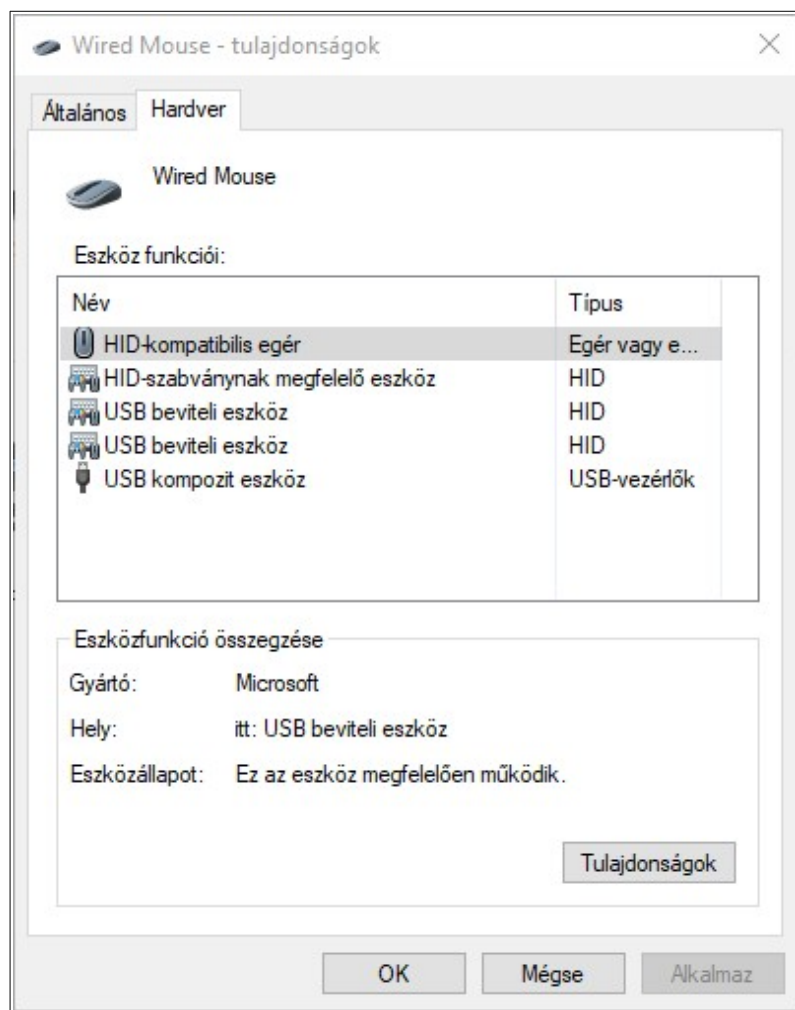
Wired Mouse - tulajdonságok

Általános | Hardver

Wired Mouse

Eszköz funkciói:

| Név | Típus |
|---|---|
| HID-kompatibilis egér | Egér vagy e... |
| HID-szabványnak megfelelő eszköz | HID |
| USB beviteli eszköz | HID |
| USB beviteli eszköz | HID |
| USB kompozit eszköz | USB-vezérlők |

Eszközfunkció összegzése

Gyártó: Microsoft

Hely: itt: USB beviteli eszköz

Eszközállapot: Ez az eszköz megfelelően működik.

Tulajdonságok

OK | Mégse | Alkalmaz